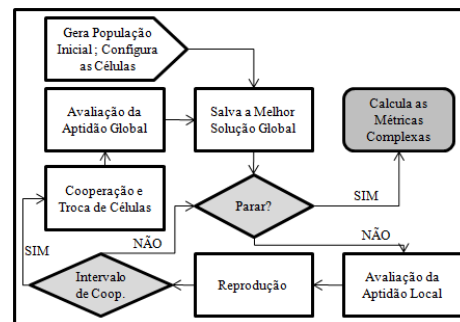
Gera População Inicial ; Configura as Células

Avaliação da Aptidão Global

Salva a Melhor Solução Global

Calcula as Métricas Complexas

Cooperação e Troca de Células

Parar?

SIM

NÃO

SIM

NÃO

Intervalo de Coop.

Reprodução

Avaliação da Aptidão Local